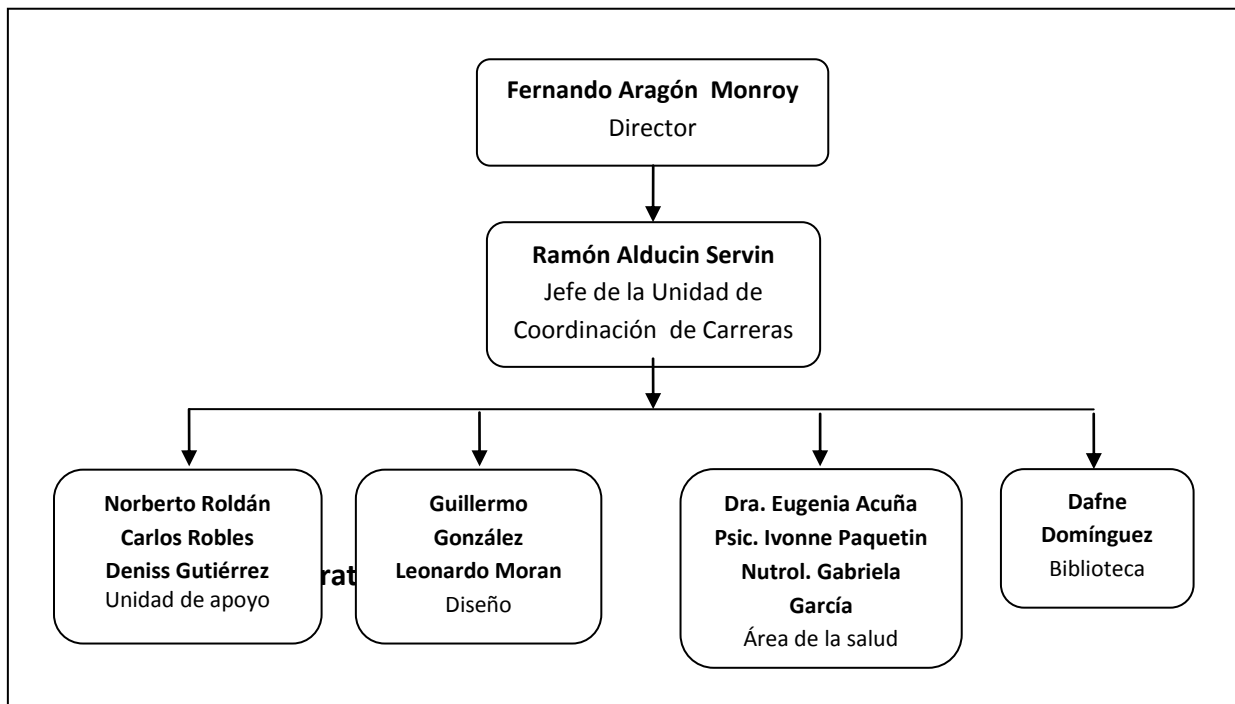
**Fernando Aragón Monroy**
Director

**Ramón Alducin Servin**
Jefe de la Unidad de Coordinación de Carreras

**Norberto Roldán**
**Carlos Robles**
**Deniss Gutiérrez**
Unidad de apoyo

rat

**Guillermo González**
**Leonardo Moran**
Diseño

**Dra. Eugenia Acuña**
**Psic. Ivonne Paquetin**
**Nutrol. Gabriela García**
Área de la salud

**Dafne Domínguez**
Biblioteca